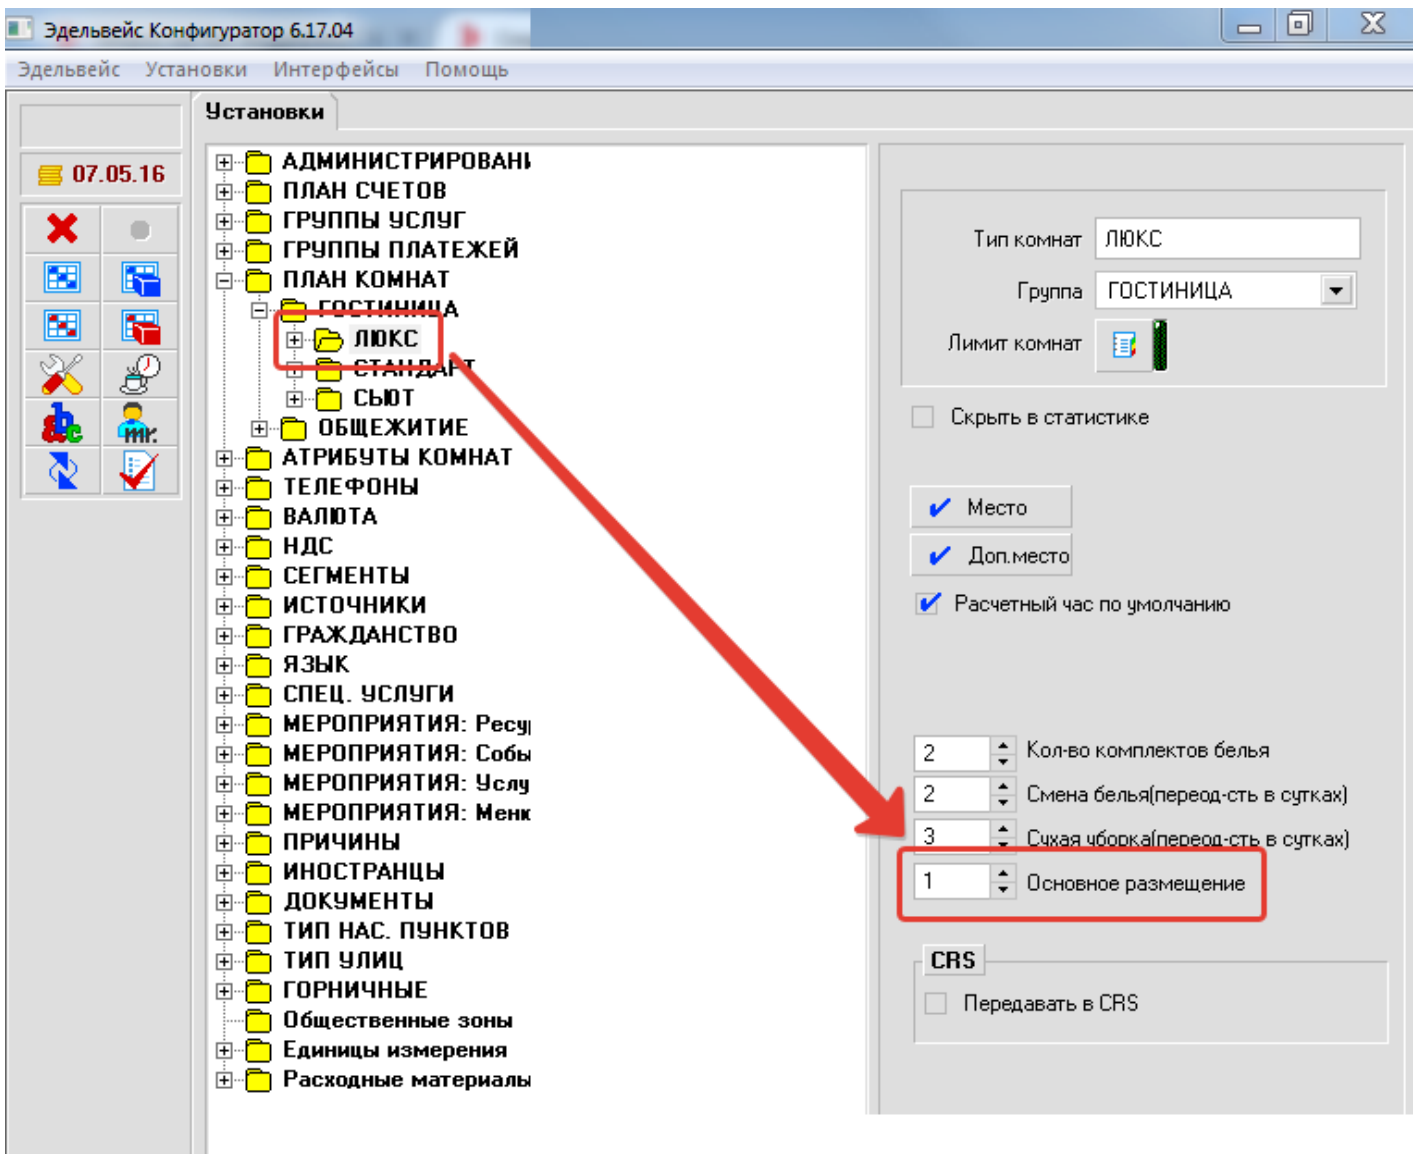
Эдельвейс Конфигуратор 6.17.04

Эдельвейс Установки Интерфейсы Помощь

07.05.16

Установки

АДМИНИСТРИРОВАН
ПЛАН СЧЕТОВ
ГРУППЫ УСЛУГ
ГРУППЫ ПЛАТЕЖЕЙ
ПЛАН КОМНАТ
ГОСТИНИЦА
ЛЮКС
СТАНДАРТ
СЬЮТ
ОБЩЕЖИТИЕ
АТРИБУТЫ КОМНАТ
ТЕЛЕФОНЫ
ВАЛЮТА
НДС
СЕГМЕНТЫ
ИСТОЧНИКИ
ГРАЖДАНСТВО
ЯЗЫК
СПЕЦ. УСЛУГИ
МЕРОПРИЯТИЯ: Ресу
МЕРОПРИЯТИЯ: Собы
МЕРОПРИЯТИЯ: Услу
МЕРОПРИЯТИЯ: Менк
ПРИЧИНЫ
ИНОСТРАНЦЫ
ДОКУМЕНТЫ
ТИП НАС. ПУНКТОВ
ТИП УЛИЦ
ГОРНИЧНЫЕ
Общественные зоны
Единицы измерения
Расходные материалы

Тип комнат ЛЮКС
Группа ГОСТИНИЦА
Лимит комнат

Скрыть в статистике

Место
Доп.место
Расчетный час по умолчанию

2 Кол-во комплектов белья
2 Смена белья(переод-сть в сутках)
3 Сухая уборка(переод-сть в сутках)
1 Основное размещение

CRS
Передавать в CRS